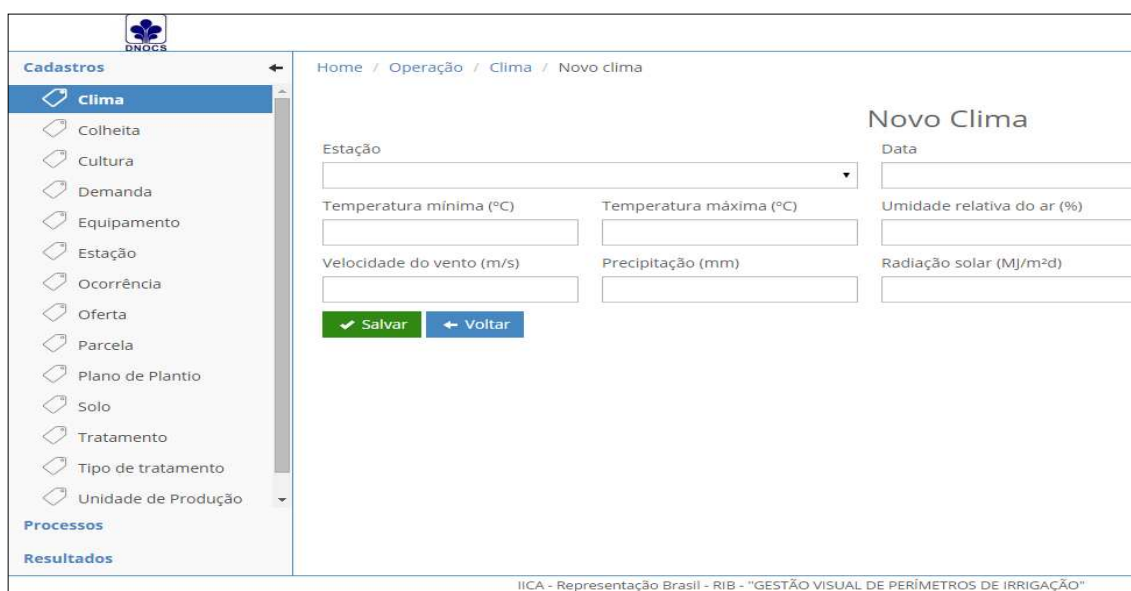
DNOCS

Cadastros

Clima
Colheita
Cultura
Demanda
Equipamento
Estação
Ocorrência
Oferta
Parcela
Plano de Plantio
Solo
Tratamento
Tipo de tratamento
Unidade de Produção

Processos

Resultados

Home / Operação / Clima / Novo clima

Novo Clima

Estação

Data

Temperatura mínima (°C)

Temperatura máxima (°C)

Umidade relativa do ar (%)

Velocidade do vento (m/s)

Precipitação (mm)

Radiação solar (MJ/m²d)

Salvar

Voltar

IICA - Representação Brasil - RIB - "GESTÃO VISUAL DE PERÍMETROS DE IRRIGAÇÃO"